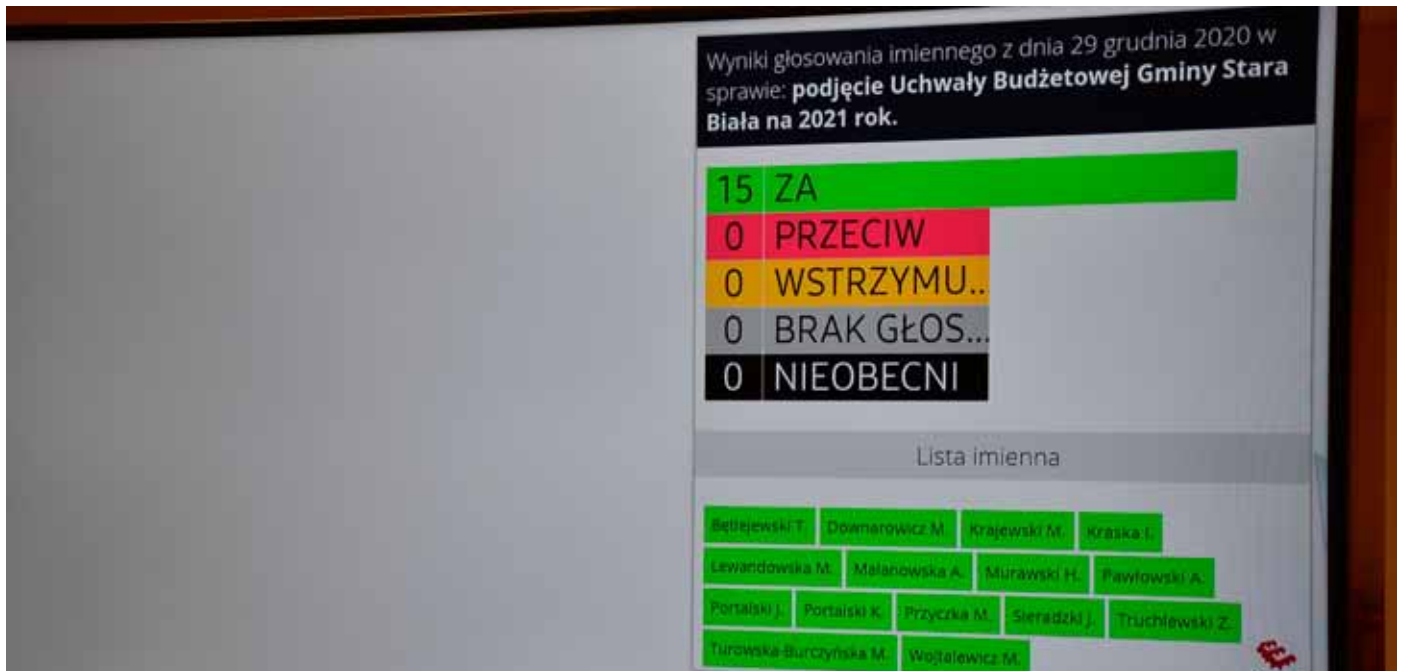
Wyniki głosowania imiennego z dnia 29 grudnia 2020 w sprawie: **podjęcie Uchwały Budżetowej Gminy Stara Biała na 2021 rok.**

15 ZA
0 PRZECIW
0 WSTRZYMU..
0 BRAK GŁOS...
0 NIEOBECNI

Lista imienna

Betlejewski T. Domanarowicz M. Krajewski M. Kraska I.
Lewandowska M. Malanowska A. Murawski H. Pawłowski A.
Portalski J. Portalski K. Przyczka M. Sieradzki J. Truchlewski Z.
Turowska-Burczyńska M. Wojtalewicz M.